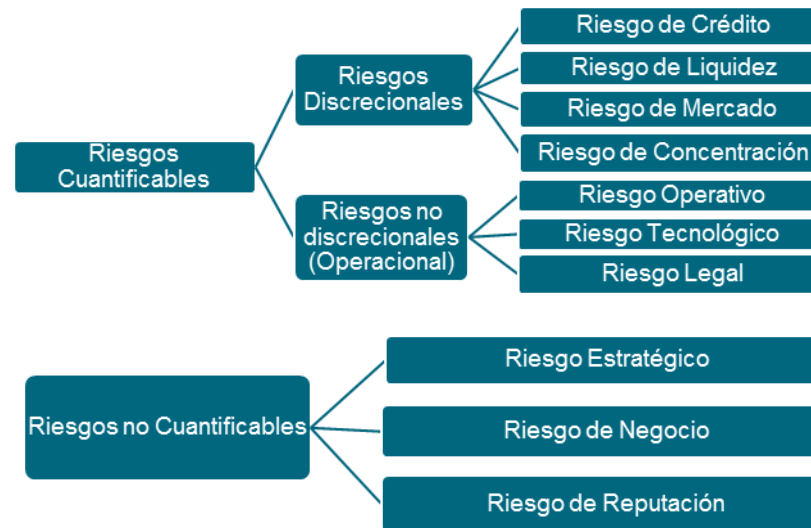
Riesgos Cuantificables

Riesgos Discrecionales

Riesgo de Crédito

Riesgo de Liquidez

Riesgo de Mercado

Riesgo de Concentración

Riesgos no discrecionales (Operacional)

Riesgo Operativo

Riesgo Tecnológico

Riesgo Legal

Riesgos no Cuantificables

Riesgo Estratégico

Riesgo de Negocio

Riesgo de Reputación